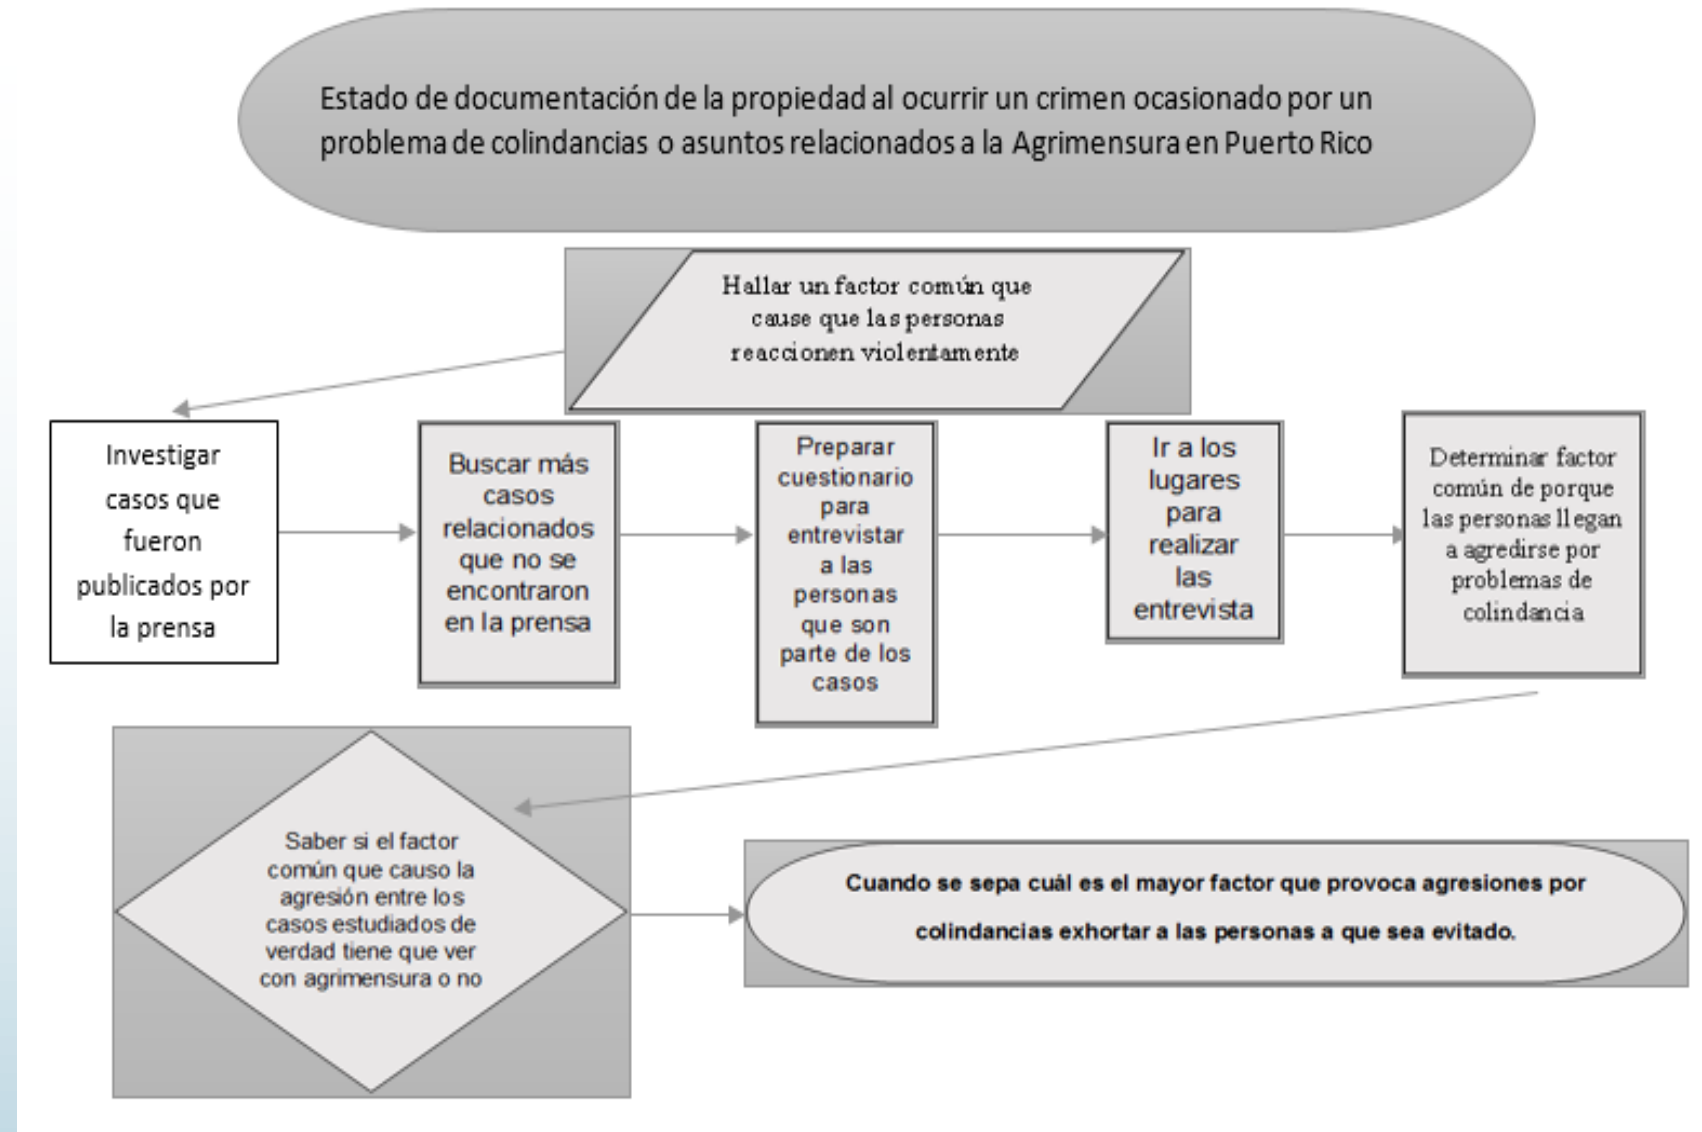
Estado de documentación de la propiedad al ocurrir un crimen ocasionado por un problema de colindancias o asuntos relacionados a la Agrimensura en Puerto Rico

Hallar un factor común que cause que las personas reaccionen violentamente

Investigar casos que fueron publicados por la prensa

Buscar más casos relacionados que no se encontraron en la prensa

Preparar cuestionario para entrevistar a las personas que son parte de los casos

Ir a los lugares para realizar las entrevista

Determinar factor común de porque las personas llegan a agredirse por problemas de colindancia

Saber si el factor común que causo la agresión entre los casos estudiados de verdad tiene que ver con agrimensura o no

Cuando se sepa cuál es el mayor factor que provoca agresiones por colindancias exhortar a las personas a que sea evitado.